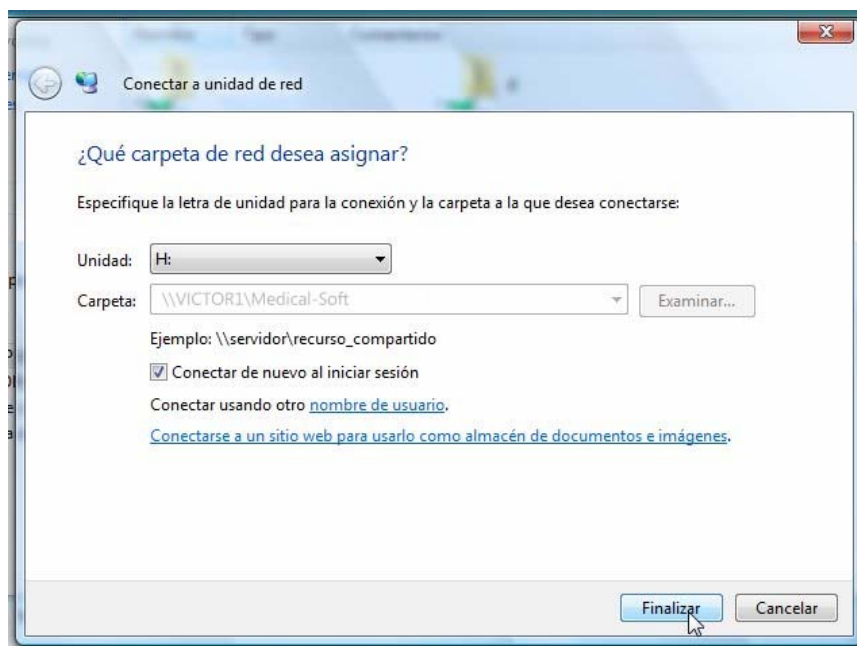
Conectar a unidad de red

¿Qué carpeta de red desea asignar?

Especifique la letra de unidad para la conexión y la carpeta a la que desea conectarse:

Unidad: H:

Carpeta: \\VICTOR1\Medical-Soft

Examinar...

Ejemplo: \\servidor\recurso_compartido

Conectar de nuevo al iniciar sesión

Conectar usando otro nombre de usuario.

Conectarse a un sitio web para usarlo como almacén de documentos e imágenes.

Finalizar

Cancelar